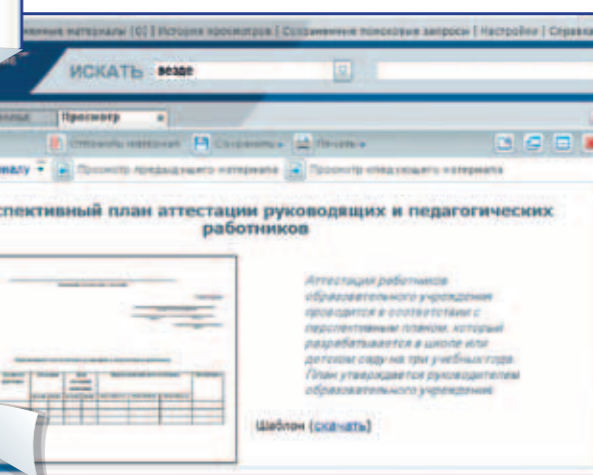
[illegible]нные материалы (0) | История просмотров | Сохраненные поисковые запросы | Настройки | Справк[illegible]

ИСКАТЬ везде

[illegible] Просмотр

Отправить материал Сохранить Печать

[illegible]налу Просмотр предыдущего материала Просмотр следующего материала

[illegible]спективный план аттестации руководящих и педагогических работников

Аттестация работников образовательного учреждения проводится в соответствии с перспективным планом, который разрабатывается в школе или детском саду на три учебных года. План утверждается руководителем образовательного учреждения.

Шаблон (скачать)